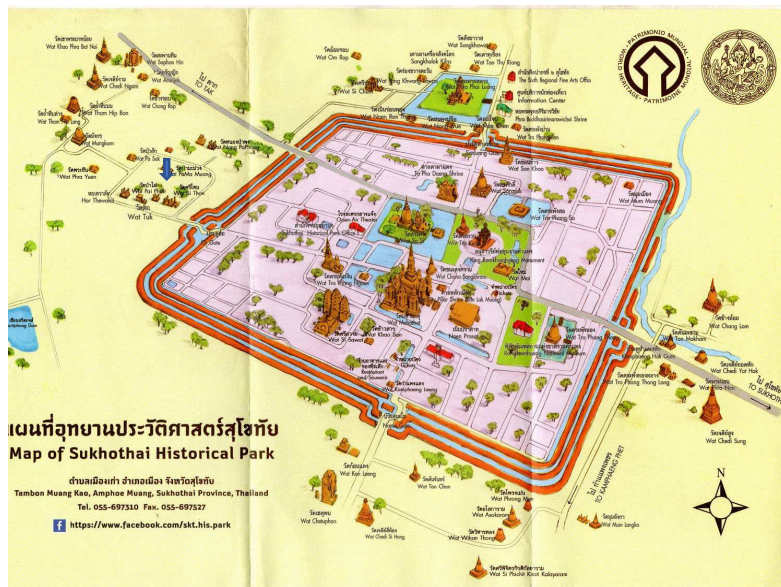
แผนที่อุทยานประวัติศาสตร์สุโขทัย
Map of Sukhothai Historical Park
ตำบลเมืองเก่า อำเภอเมือง จังหวัดสุโขทัย
Tambon Muang Kao, Amphoe Muang, Sukhothai Province, Thailand
Tel. 055-697310 Fax. 055-697527
https://www.facebook.com/skt.his.park

PATRIMONIO MUNDIAL • WORLD HERITAGE • PATRIMOINE MONDIAL

Wat Khao Phra Bat Noi
Wat Saphan Hin
Wat Chedi Ngam
Wat Aranyik
Wat Chang Rop
Wat Thom Hip Bon
Wat Mangkorn
Wat Pa Sak
Wat Phra Yuen
Hor Thevalai
Wat Tuk
Wat Pai Phu
Wat Sorasak
Wat Om Rop
Wat Songkhlawat
Sangkhalok Kilns
Wat Si Chum
Wat Phra Phai Luang
Wat Thon Thi Rieng
The Sixth Regional Fine Arts Office
Information Center
Phra Boddhisattava Shrine
Wat Phop Lan
Wat Si Tholen
Tha Pha Daeng Shrine
Wat Son Khao
Open Air Theater
Sukhothai Historical Park Office
Wat Trapang Ngoen
Wat Mahathat
Wat Sa Si
Wat Si Sawai
Wat Trapang Thong
Wat Mum Muang
Wat Chana Songkhram
King Ramkhamhaeng Monument
Wat Mai
Pillar Shrine (Lak Muang)
Noen Prasat
Ramkhamhaeng National Museum
Wat Trapang Thong
Wat Khao Son
Restaurant
Restaurant and Souvenir
Wat Kuti Rai
Wat Trapang Thong Lang
Wat Ton Makham
Wat Chang Lom
Wat Kon Laeng
Wat Chedi Yot Hak
Wat Chedi Sung
Wat Ton Chan
Wat Chetuphon
Wat Phrong Men
Wat Asokaram
Wat Chedi Si Hong
Wat Wihan Thong
Wat Si Phichit Kirati Kalayaram
Wat Mum Langka
ไป ตาก TO TAK
ไป สุโขทัย TO SUKHOTHAI
ไป กำแพงเพชร TO KAMPHAENG PHET
N